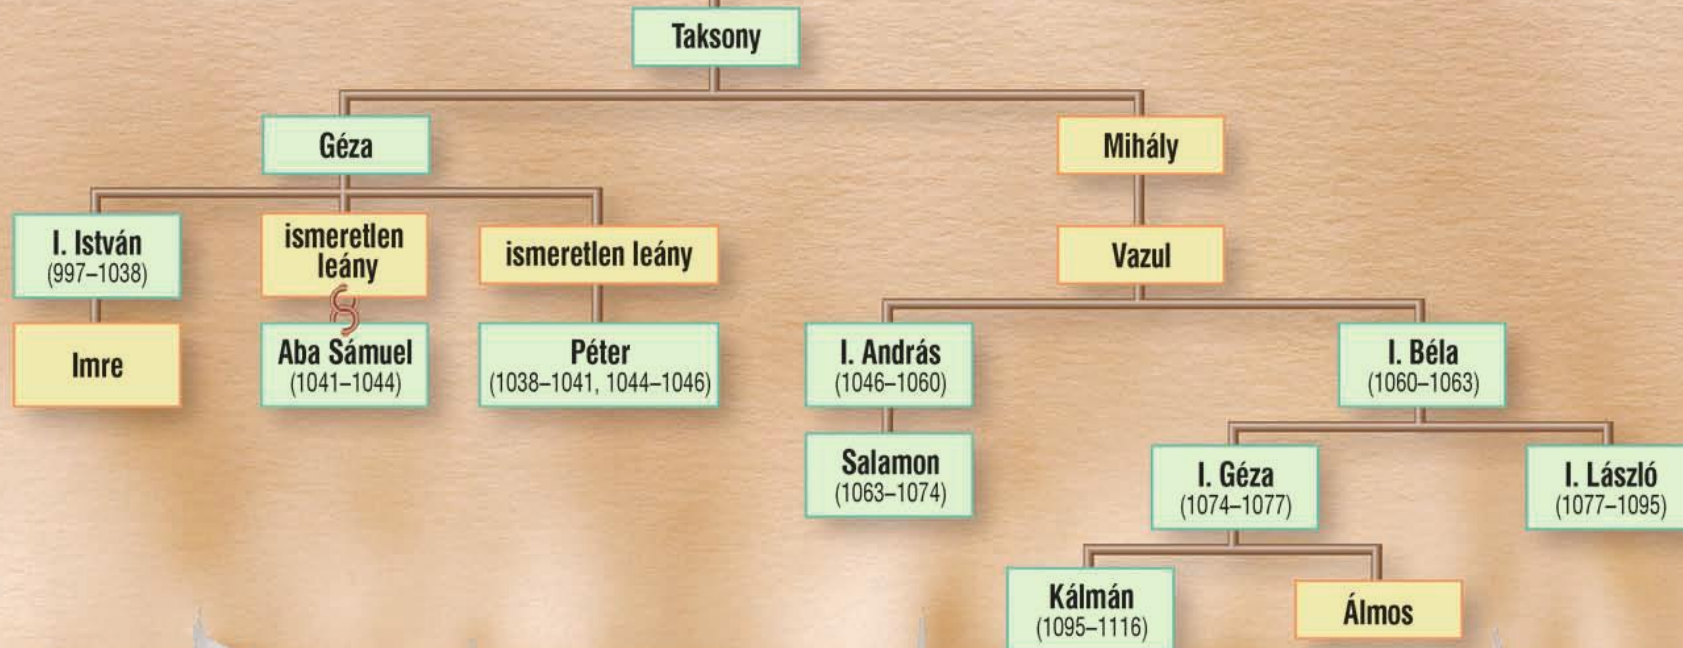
Taksony

Géza

Mihály

I. István
(997–1038)

ismeretlen leány

ismeretlen leány

Vazul

Imre

Aba Sámuel
(1041–1044)

Péter
(1038–1041, 1044–1046)

I. András
(1046–1060)

I. Béla
(1060–1063)

Salamon
(1063–1074)

I. Géza
(1074–1077)

I. László
(1077–1095)

Kálmán
(1095–1116)

Álmos